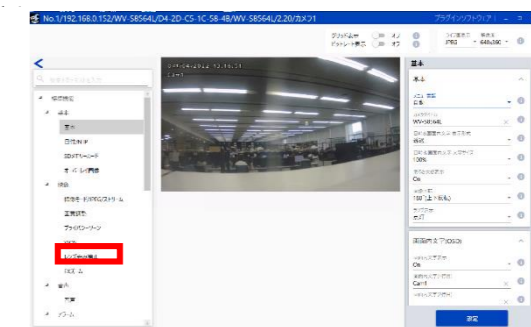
No.1/192.168.0.152/WV-S8564L/D4-2D-C5-1C-58-4B/WV-S8564L/2.20/カメラ1

プラグインソフトウェア

グリッド表示 オフ
ドットレート表示 オフ

ライブ画面 IP60
表示サイズ 640x360

<

基本
基本
日付時刻
SDメモリーカード
オーディオ画像
映像
レンズ(ズーム/フォーカス)
カメラ
画質
プライバシーゾーン
トレンド
音声
音声
アラーム

2014-04-2012 18:16:34
Cam1

基本
基本
日本
WV-S8564L
標準
100%
On
180°(上下反転)
カメラ

画面内表示(OSD)
On
Cam1

設定